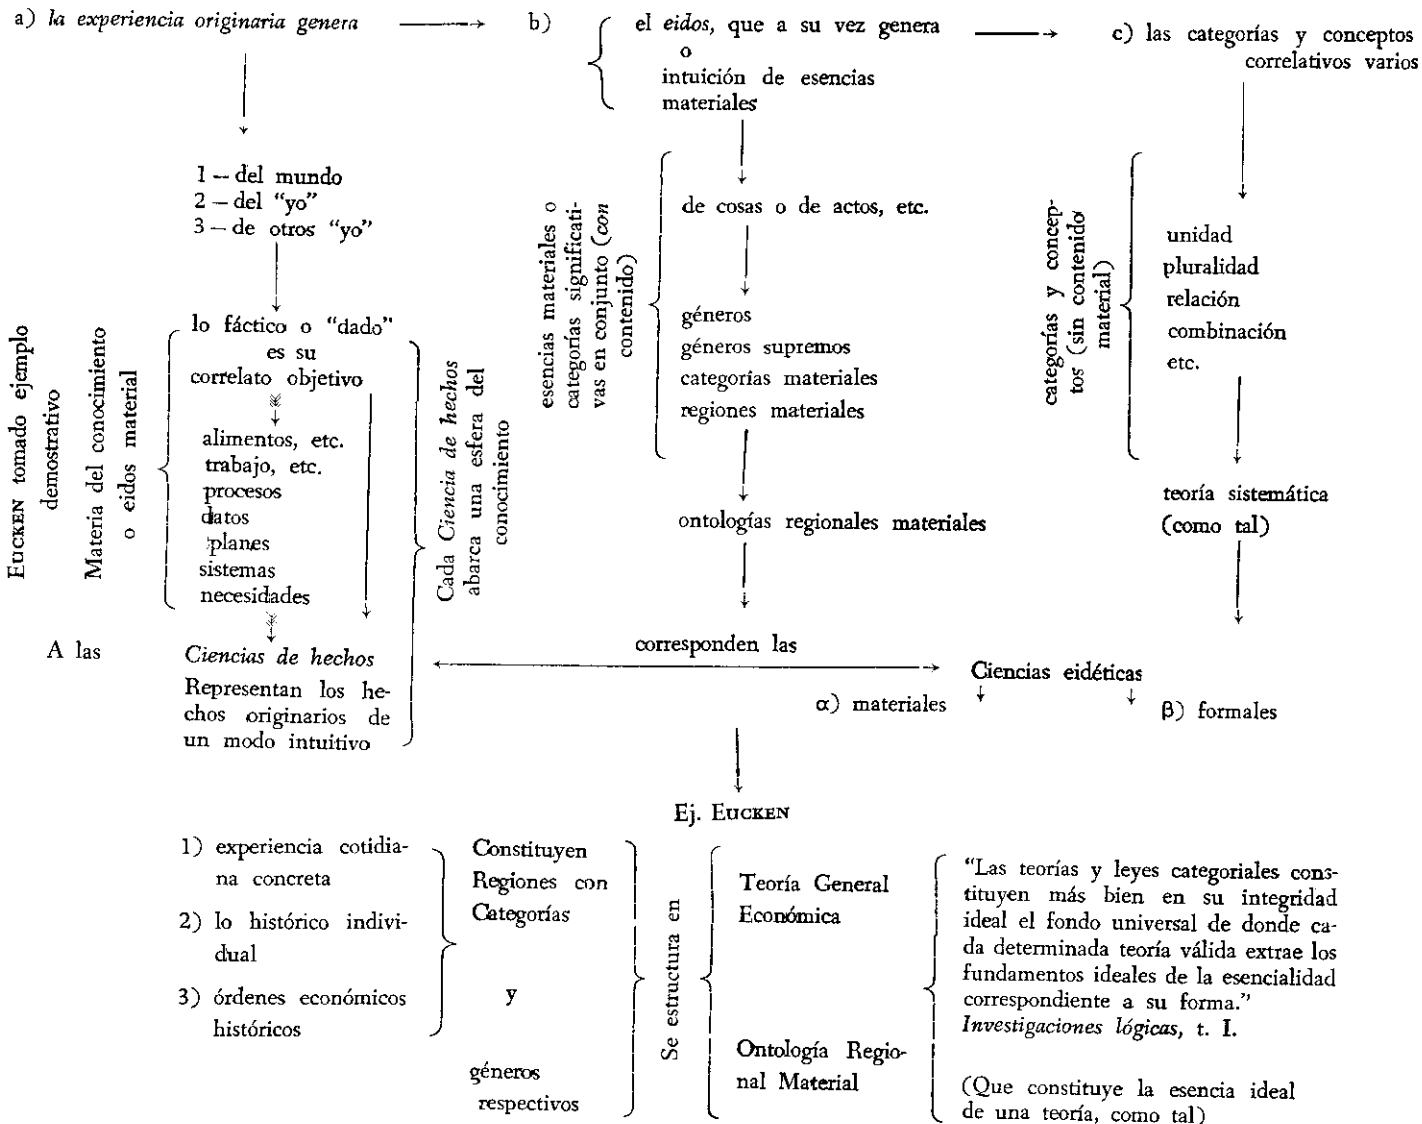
a) *la experiencia originaria genera*

b) el *eidos*, que a su vez genera
o
intuición de esencias materiales

c) las categorías y conceptos correlativos varios

1 – del mundo
2 – del "yo"
3 – de otros "yo"

Eucken tomado ejemplo demostrativo

Materia del conocimiento o eidos material

lo fáctico o "dado" es su correlato objetivo

alimentos, etc.
trabajo, etc.
procesos
datos
planes
sistemas
necesidades

Cada *Ciencia de hechos* abarca una esfera del conocimiento

A las

*Ciencias de hechos*
Representan los hechos originarios de un modo intuitivo

esencias materiales o categorías significativas en conjunto (*con* contenido)

de cosas o de actos, etc.

géneros
géneros supremos
categorías materiales
regiones materiales

ontologías regionales materiales

corresponden las

categorías y conceptos (sin contenido material)

unidad
pluralidad
relación
combinación
etc.

teoría sistemática (como tal)

Ciencias eidéticas

α) materiales

β) formales

Ej. Eucken

1) experiencia cotidiana concreta
2) lo histórico individual
3) órdenes económicos históricos

Constituyen Regiones con Categorías
y
géneros respectivos

Se estructura en

Teoría General Económica

Ontología Regional Material

"Las teorías y leyes categoriales constituyen más bien en su integridad ideal el fondo universal de donde cada determinada teoría válida extrae los fundamentos ideales de la esencialidad correspondiente a su forma."
*Investigaciones lógicas*, t. I.

(Que constituye la esencia ideal de una teoría, como tal)